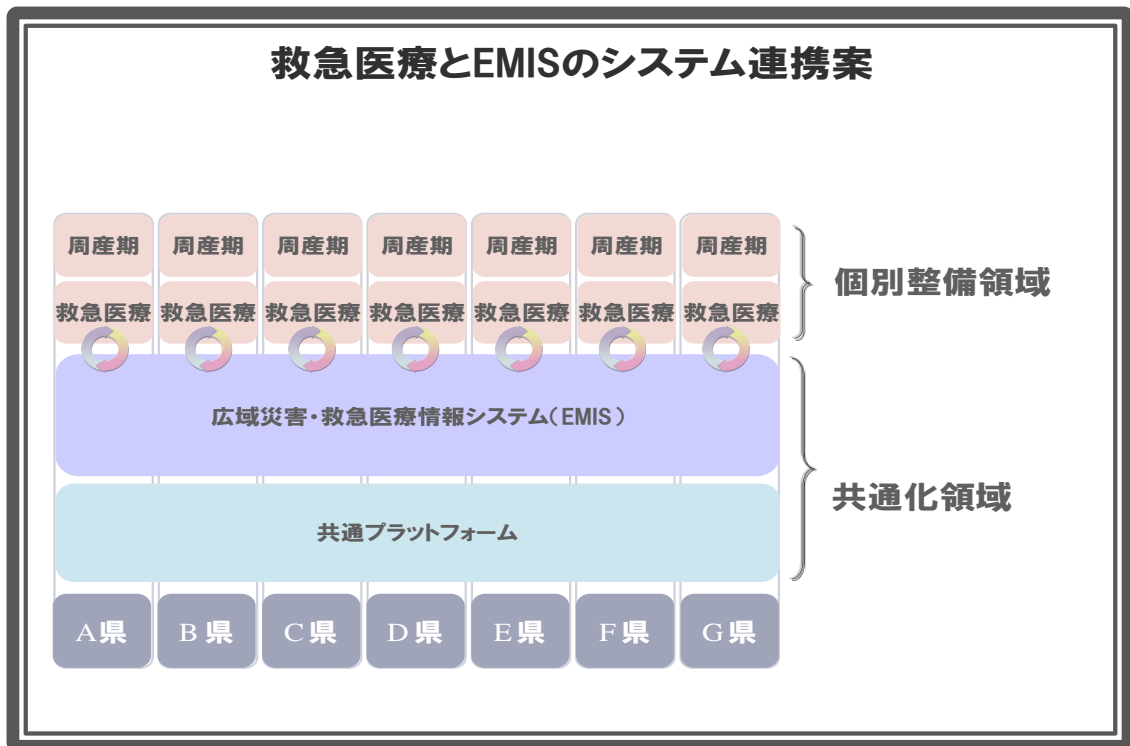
救急医療とEMISのシステム連携案

| 周産期 | 周産期 | 周産期 | 周産期 | 周産期 | 周産期 | 周産期 |
|---|---|---|---|---|---|---|
| 救急医療 | 救急医療 | 救急医療 | 救急医療 | 救急医療 | 救急医療 | 救急医療 |

個別整備領域

広域災害・救急医療情報システム（EMIS）

共通プラットフォーム

共通化領域

| A県 | B県 | C県 | D県 | E県 | F県 | G県 |
|---|---|---|---|---|---|---|